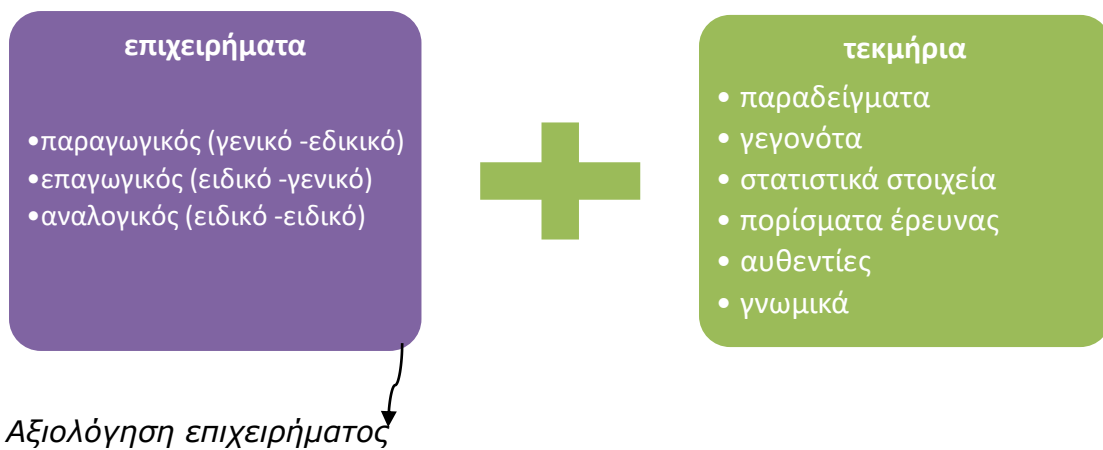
επιχειρήματα

•παραγωγικός (γενικό -εδικικό)
•επαγωγικός (ειδικό -γενικό)
•αναλογικός (ειδικό -ειδικό)

τεκμήρια

• παραδείγματα
• γεγονότα
• στατιστικά στοιχεία
• πορίσματα έρευνας
• αυθεντίες
• γνωμικά

Αξιολόγηση επιχειρήματος